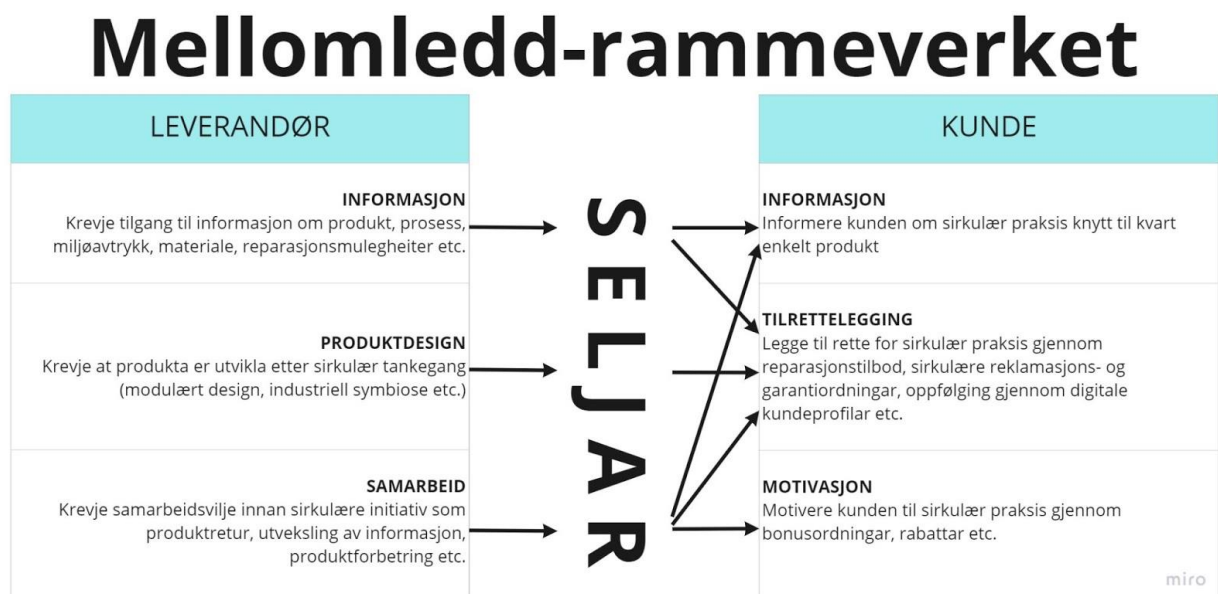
Mellomledd-rammeverket

LEVERANDØR

INFORMASJON
Krevje tilgang til informasjon om produkt, prosess, miljøavtrykk, materiale, reparasjonsmulegheiter etc.

PRODUKTDESIGN
Krevje at produkta er utvikla etter sirkulær tankegang (modulært design, industriell symbiose etc.)

SAMARBEID
Krevje samarbeidsvilje innan sirkulære initiativ som produktretur, utveksling av informasjon, produktforbetring etc.

SELJAR

KUNDE

INFORMASJON
Informere kunden om sirkulær praksis knytt til kvart enkelt produkt

TILRETTELEGGING
Legge til rette for sirkulær praksis gjennom reparasjonstilbod, sirkulære reklamasjons- og garantiordningar, oppfølging gjennom digitale kundeprofilar etc.

MOTIVASJON
Motivere kunden til sirkulær praksis gjennom bonusordningar, rabattar etc.

miro